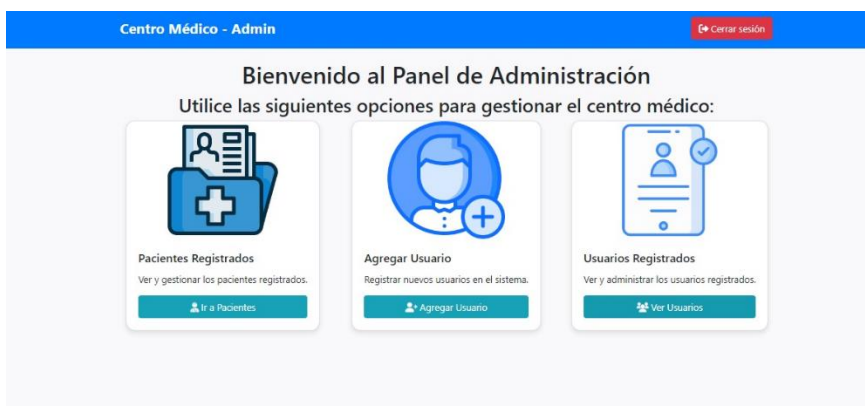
Centro Médico - Admin

Cerrar sesión

Bienvenido al Panel de Administración

Utilice las siguientes opciones para gestionar el centro médico:

Pacientes Registrados

Ver y gestionar los pacientes registrados.

Ir a Pacientes

Agregar Usuario

Registrar nuevos usuarios en el sistema.

Agregar Usuario

Usuarios Registrados

Ver y administrar los usuarios registrados.

Ver Usuarios